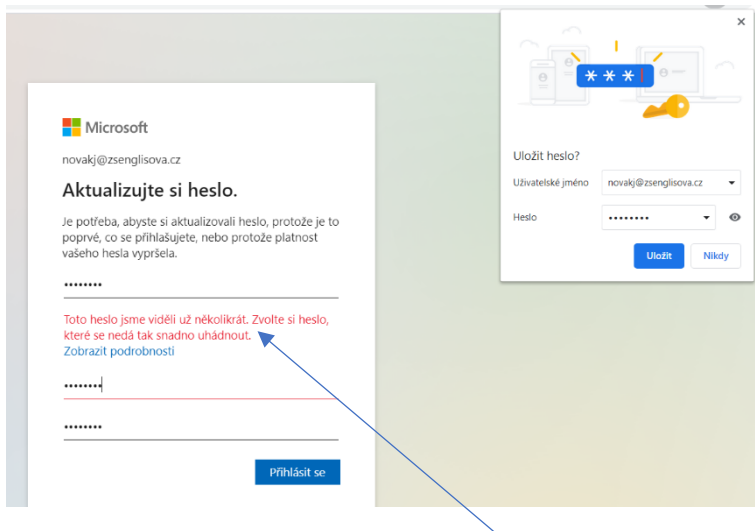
Microsoft

novakj@zsenglisova.cz

Aktualizujte si heslo.

Je potřeba, abyste si aktualizovali heslo, protože je to poprvé, co se přihlašujete, nebo protože platnost vašeho hesla vypršela.

••••••••

Toto heslo jsme viděli už několikrát. Zvolte si heslo, které se nedá tak snadno uhádnout.
Zobrazit podrobnosti

••••••••

••••••••

Přihlásit se

×

***

Uložit heslo?

Uživatelské jméno novakj@zsenglisova.cz

Heslo ••••••••

Uložit Nikdy